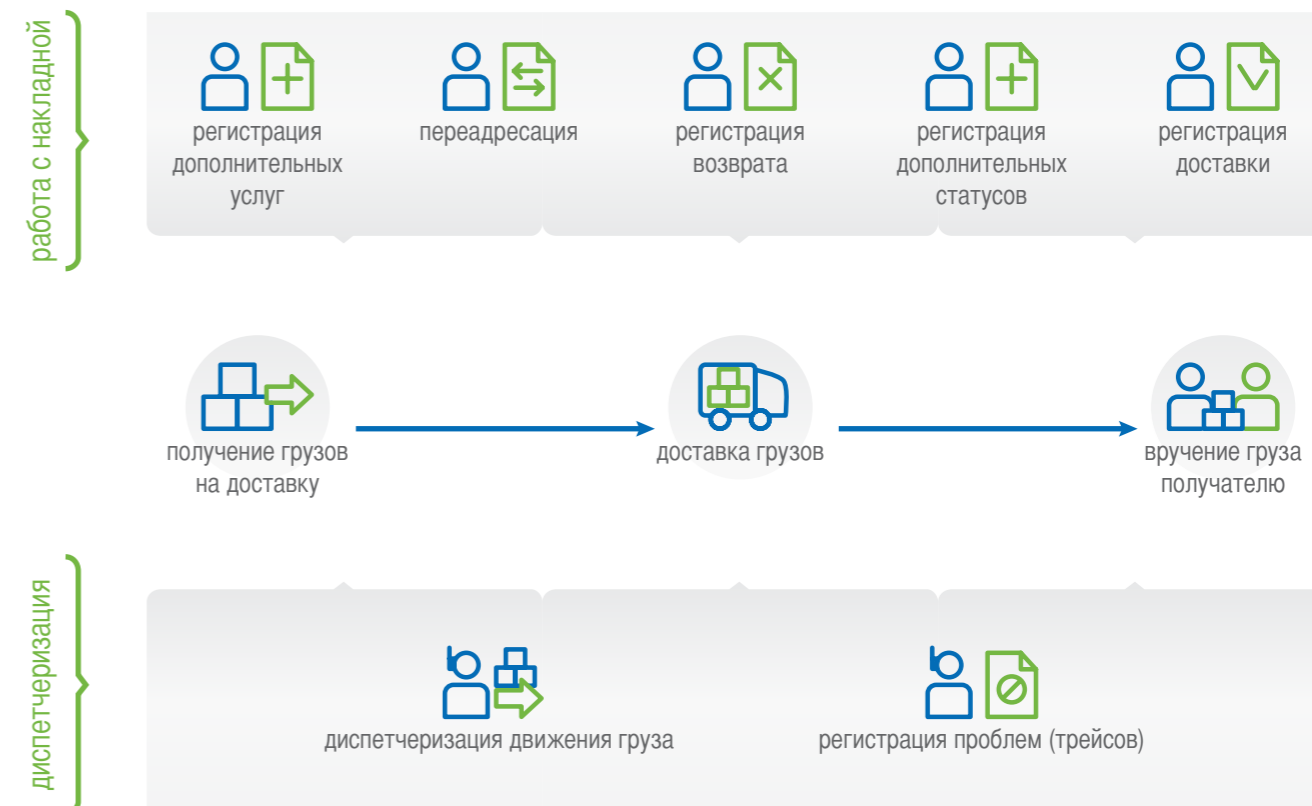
работа с накладной

регистрация дополнительных услуг

переадресация

регистрация возврата

регистрация дополнительных статусов

регистрация доставки

получение грузов на доставку

доставка грузов

вручение груза получателю

диспетчеризация

диспетчеризация движения груза

регистрация проблем (трейсов)